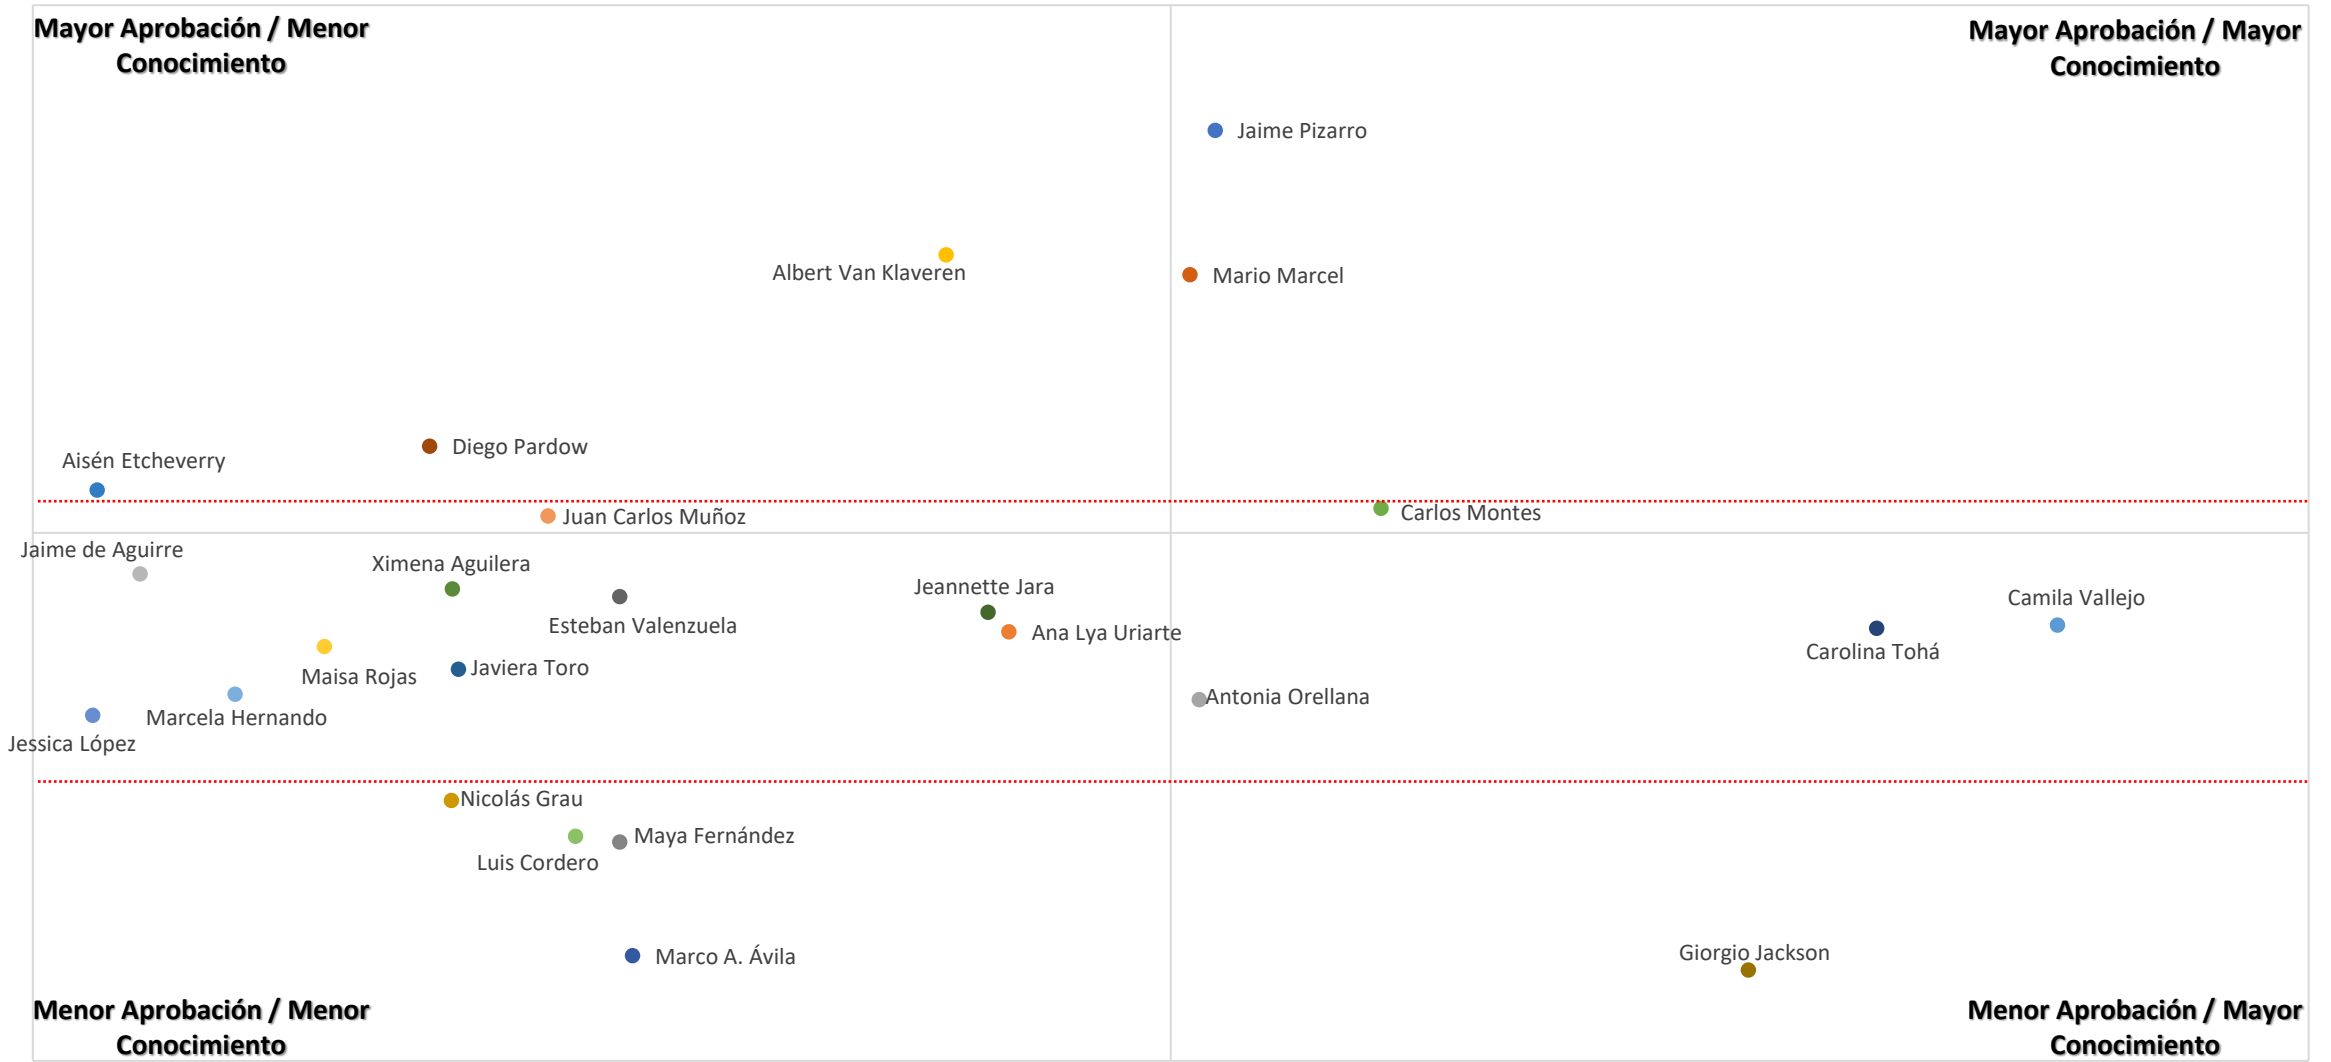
Mayor Aprobación / Menor Conocimiento

Mayor Aprobación / Mayor Conocimiento

Jaime Pizarro

Albert Van Klaveren

Mario Marcel

Diego Pardow

Aisén Etcheverry

Juan Carlos Muñoz

Carlos Montes

Jaime de Aguirre

Ximena Aguilera

Esteban Valenzuela

Jeannette Jara

Ana Lya Uriarte

Camila Vallejo

Carolina Tohá

Maisa Rojas

Javiera Toro

Antonia Orellana

Marcela Hernando

Jessica López

Nicolás Grau

Maya Fernández

Luis Cordero

Marco A. Ávila

Giorgio Jackson

Menor Aprobación / Menor Conocimiento

Menor Aprobación / Mayor Conocimiento